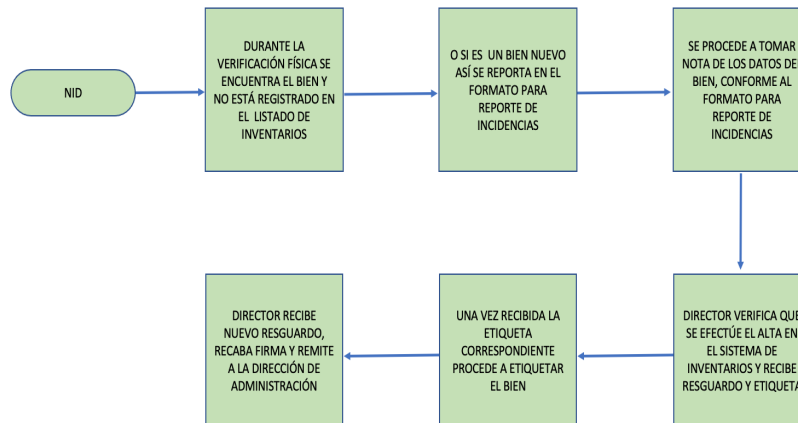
NID

DURANTE LA VERIFICACIÓN FÍSICA SE ENCUENTRA EL BIEN Y NO ESTÁ REGISTRADO EN EL LISTADO DE INVENTARIOS

O SI ES UN BIEN NUEVO ASÍ SE REPORTA EN EL FORMATO PARA REPORTE DE INCIDENCIAS

SE PROCEDE A TOMAR NOTA DE LOS DATOS DE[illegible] BIEN, CONFORME AL FORMATO PARA REPORTE DE INCIDENCIAS

DIRECTOR VERIFICA QU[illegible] SE EFECTÚE EL ALTA EN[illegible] EL SISTEMA DE INVENTARIOS Y RECIBE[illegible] RESGUARDO Y ETIQUETA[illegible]

UNA VEZ RECIBIDA LA ETIQUETA CORRESPONDIENTE PROCEDE A ETIQUETAR EL BIEN

DIRECTOR RECIBE NUEVO RESGUARDO, RECABA FIRMA Y REMITE A LA DIRECCIÓN DE ADMINISTRACIÓN